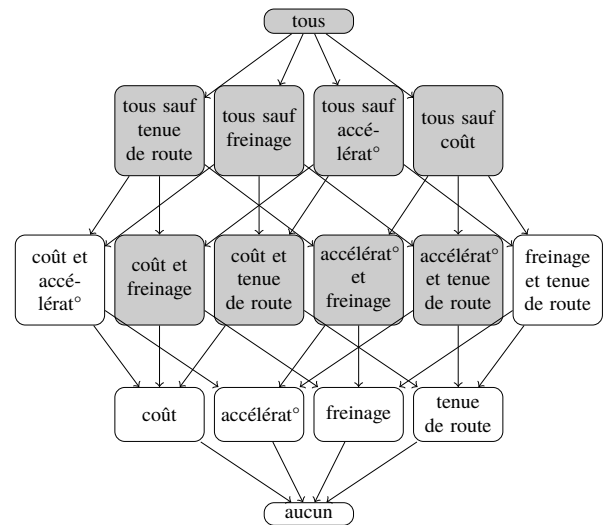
tous

tous sauf tenue de route

tous sauf freinage

tous sauf accélérat°

tous sauf coût

coût et accélérat°

coût et freinage

coût et tenue de route

accélérat° et freinage

accélérat° et tenue de route

freinage et tenue de route

coût

accélérat°

freinage

tenue de route

aucun